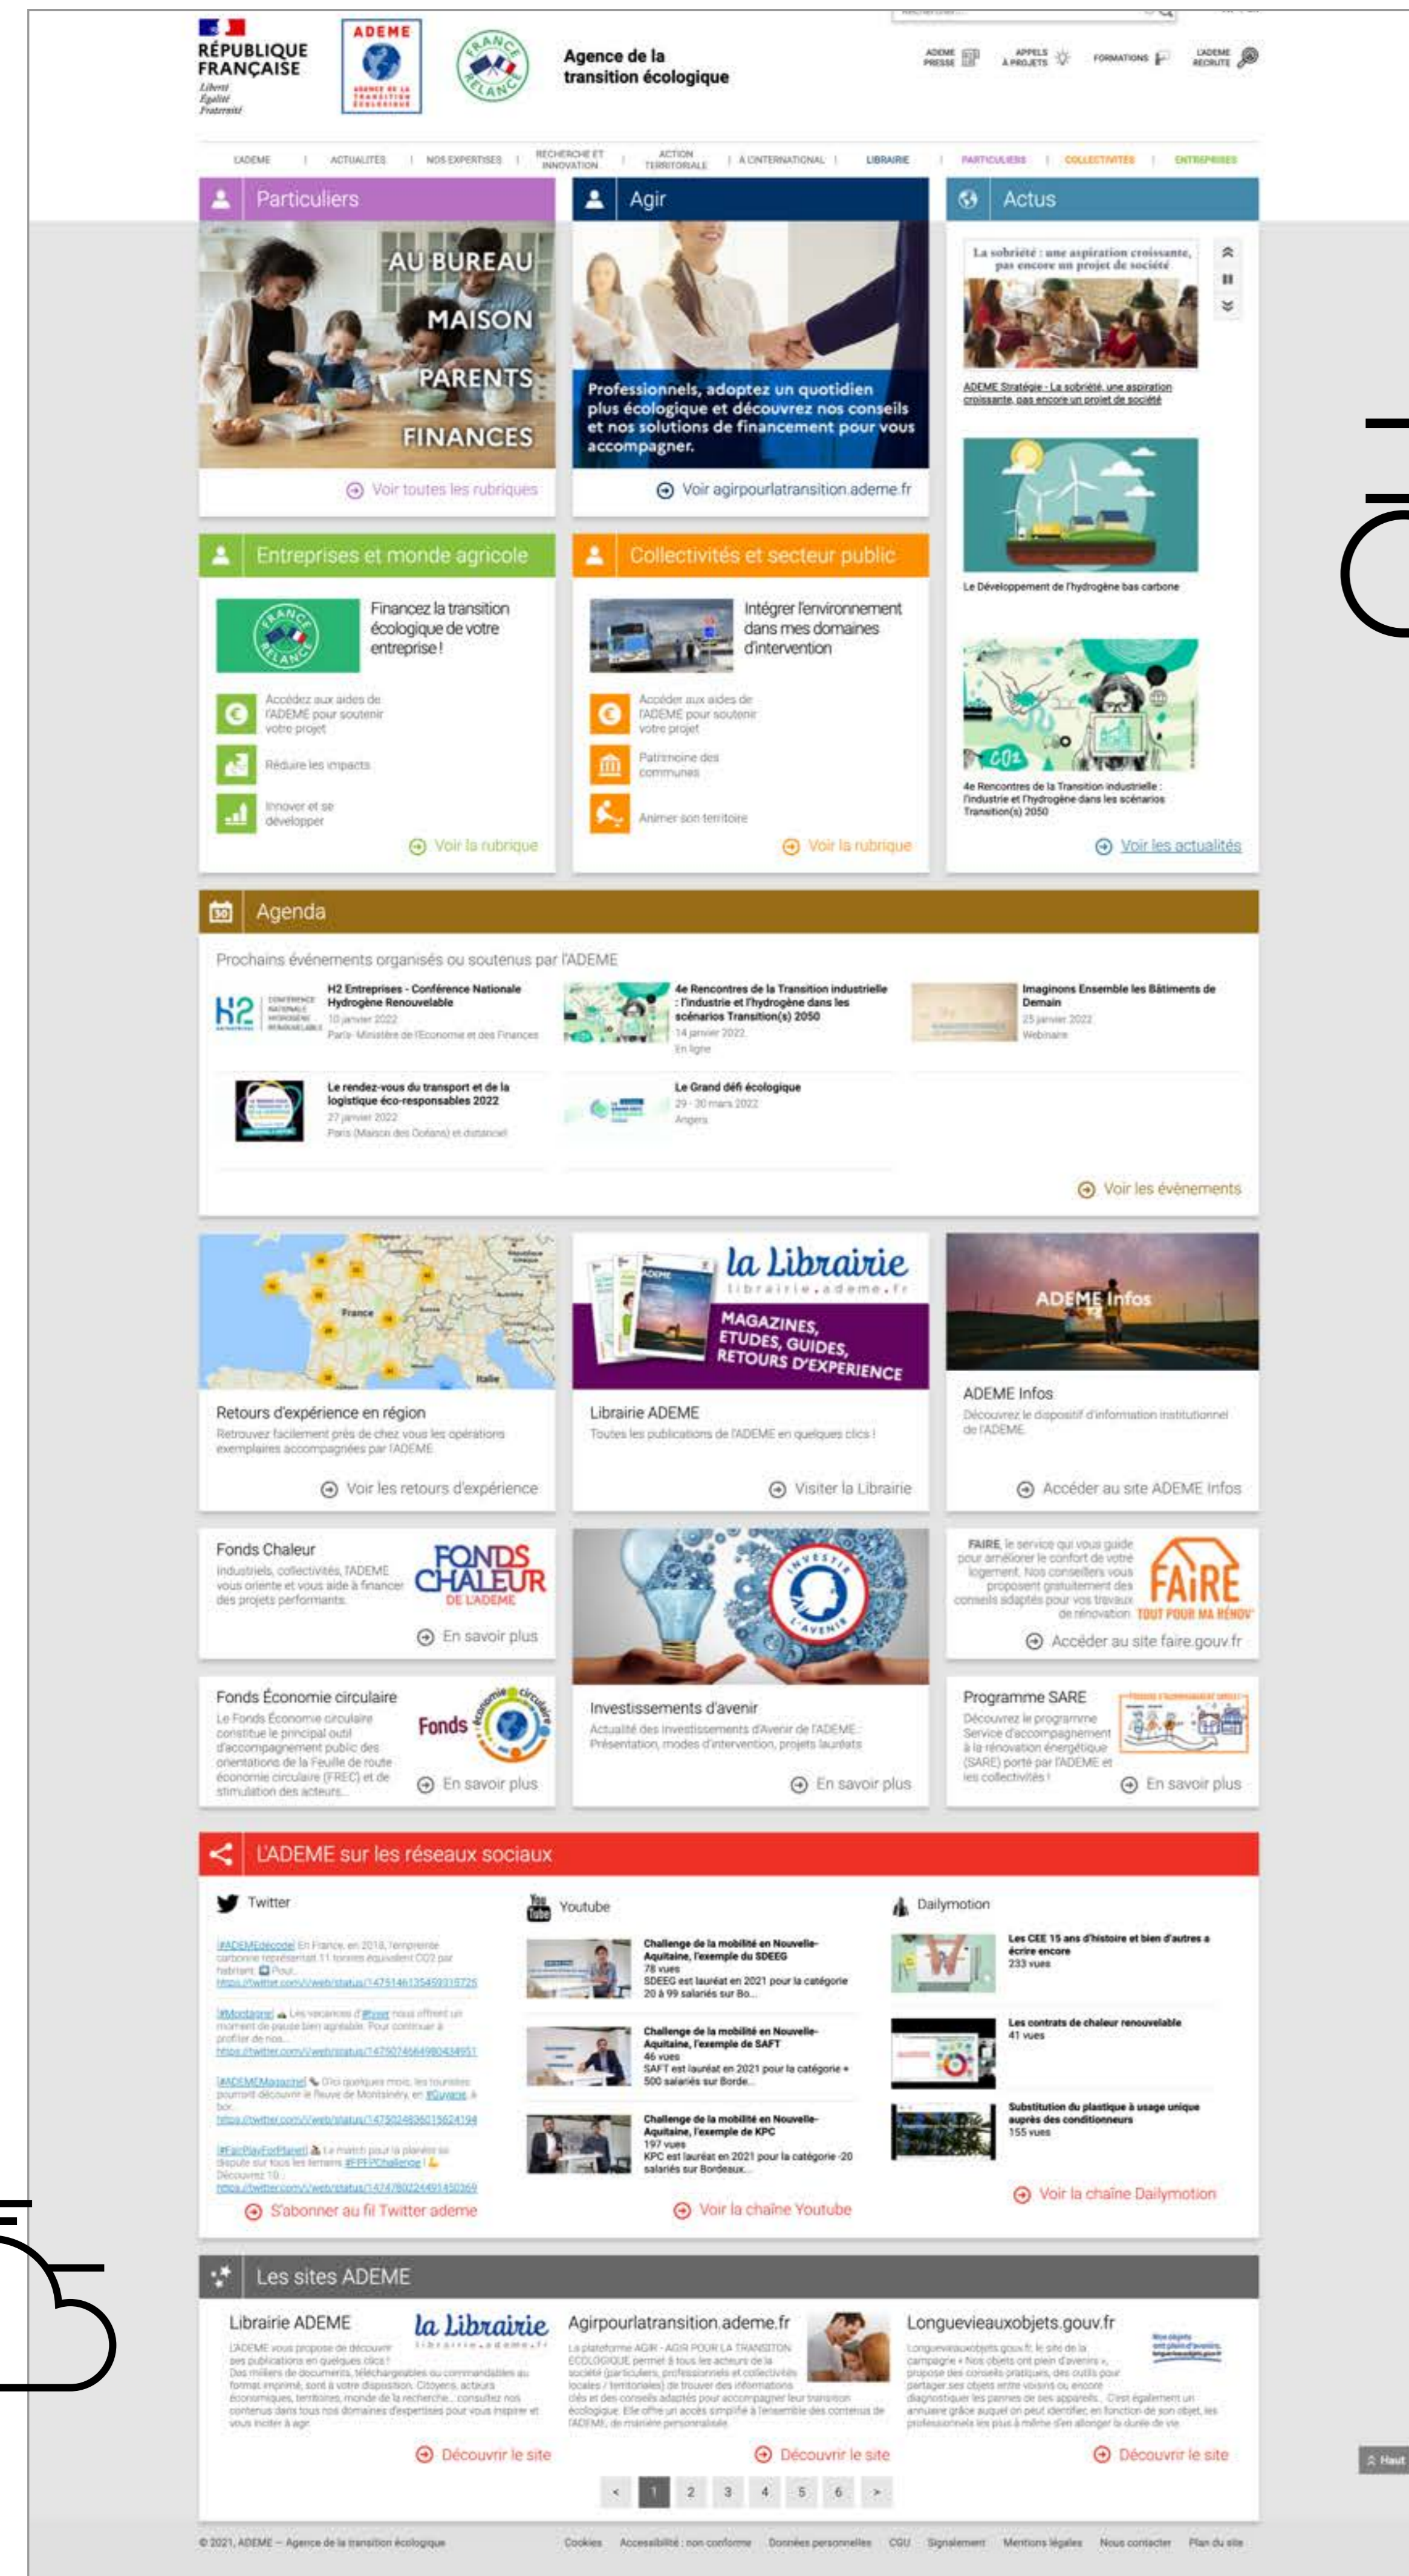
RÉPUBLIQUE FRANÇAISE
Liberté
Égalité
Fraternité

ADEME
AGENCE DE LA TRANSITION ÉCOLOGIQUE

FRANCE RELANCE

Agence de la transition écologique

ADEME PRESSE | APPELS À PROJETS | FORMATIONS | L'ADEME RECRUTE

L'ADEME | ACTUALITÉS | NOS EXPERTISES | RECHERCHE ET INNOVATION | ACTION TERRITORIALE | À L'INTERNATIONAL | LIBRAIRIE | PARTICULIERS | COLLECTIVITÉS | ENTREPRISES

Particuliers

AU BUREAU
MAISON
PARENTS
FINANCES

Voir toutes les rubriques

Agir

Professionnels, adoptez un quotidien plus écologique et découvrez nos conseils et nos solutions de financement pour vous accompagner.

Voir agirpourlatransition.ademe.fr

Actus

La sobriété : une aspiration croissante, pas encore un projet de société

ADEME Stratégie - La sobriété, une aspiration croissante, pas encore un projet de société

Le Développement de l'hydrogène bas carbone

4e Rencontres de la Transition industrielle : l'industrie et l'hydrogène dans les scénarios Transition(s) 2050

Voir les actualités

Entreprises et monde agricole

Financez la transition écologique de votre entreprise !

Accédez aux aides de l'ADEME pour soutenir votre projet

Réduire les impacts

Innover et se développer

Voir la rubrique

Collectivités et secteur public

Intégrer l'environnement dans mes domaines d'intervention

Accéder aux aides de l'ADEME pour soutenir votre projet

Patrimoine des communes

Animer son territoire

Voir la rubrique

Agenda

Prochains événements organisés ou soutenus par l'ADEME

H2 Entreprises - Conférence Nationale Hydrogène Renouvelable
10 janvier 2022
Paris - Ministère de l'Economie et des Finances

4e Rencontres de la Transition industrielle : l'industrie et l'hydrogène dans les scénarios Transition(s) 2050
14 janvier 2022
En ligne

Imaginons Ensemble les Bâtiments de Demain
25 janvier 2022
Webinaire

Le rendez-vous du transport et de la logistique éco-responsables 2022
27 janvier 2022
Paris (Maison des Océans) et distanciel

Le Grand défi écologique
29 - 30 mars 2022
Angers

Voir les événements

la Librairie
librairie.ademe.fr
MAGAZINES, ETUDES, GUIDES, RETOURS D'EXPERIENCE

ADEME Infos

Retours d'expérience en région
Retrouvez facilement près de chez vous les opérations exemplaires accompagnées par l'ADEME
Voir les retours d'expérience

Librairie ADEME
Toutes les publications de l'ADEME en quelques clics !
Visiter la Librairie

ADEME Infos
Découvrez le dispositif d'information institutionnel de l'ADEME
Accéder au site ADEME Infos

Fonds Chaleur
Industriels, collectivités, l'ADEME vous oriente et vous aide à financer des projets performants.
FONDS CHALEUR DE L'ADEME
En savoir plus

INVESTIR L'AVENIR

FAIRE, le service qui vous guide pour améliorer le confort de votre logement. Nos conseillers vous proposent gratuitement des conseils adaptés pour vos travaux de rénovation.
FAIRE TOUT POUR MA RÉNOV'
Accéder au site faire.gouv.fr

Fonds Économie circulaire
Le Fonds Économie circulaire constitue le principal outil d'accompagnement public des orientations de la Feuille de route économie circulaire (FREC) et de stimulation des acteurs...
Fonds économie circulaire
En savoir plus

Investissements d'avenir
Actualité des Investissements d'Avenir de l'ADEME : Présentation, modes d'intervention, projets lauréats
En savoir plus

Programme SARE
Découvrez le programme Service d'accompagnement à la rénovation énergétique (SARE) porté par l'ADEME et les collectivités !
En savoir plus

L'ADEME sur les réseaux sociaux

Twitter

[#ADEMEdécode] En France, en 2018, l'empreinte carbone représentait 11 tonnes équivalent CO2 par habitant. Pour...
https://twitter.com/i/web/status/1475146135459315725

[#Montagne] Les vacances d'#hiver nous offrent un moment de pause bien agréable. Pour continuer à profiter de nos...
https://twitter.com/i/web/status/1475074664980434951

[#ADEMEMagazine] D'ici quelques mois, les touristes pourront découvrir le fleuve de Montsinéry, en #Guyane, à bor...
https://twitter.com/i/web/status/1475024836015624194

[#FairPlayForPlanet] Le match pour la planète se dispute sur tous les terrains #FPFPChallenge ! Découvrez 10...
https://twitter.com/i/web/status/1474780224491450369

S'abonner au fil Twitter ademe

Youtube

Challenge de la mobilité en Nouvelle-Aquitaine, l'exemple du SDEEG
78 vues
SDEEG est lauréat en 2021 pour la catégorie 20 à 99 salariés sur Bo...

Challenge de la mobilité en Nouvelle-Aquitaine, l'exemple de SAFT
46 vues
SAFT est lauréat en 2021 pour la catégorie + 500 salariés sur Borde...

Challenge de la mobilité en Nouvelle-Aquitaine, l'exemple de KPC
197 vues
KPC est lauréat en 2021 pour la catégorie -20 salariés sur Bordeaux...

Voir la chaîne Youtube

Dailymotion

Les CEE 15 ans d'histoire et bien d'autres à écrire encore
233 vues

Les contrats de chaleur renouvelable
41 vues

Substitution du plastique à usage unique auprès des conditionneurs
155 vues

Voir la chaîne Dailymotion

Les sites ADEME

Librairie ADEME
la Librairie
librairie.ademe.fr
L'ADEME vous propose de découvrir ses publications en quelques clics ! Des milliers de documents, téléchargeables ou commandables au format imprimé, sont à votre disposition. Citoyens, acteurs économiques, territoires, monde de la recherche... consultez nos contenus dans tous nos domaines d'expertises pour vous inspirer et vous inciter à agir.
Découvrir le site

Agirpourlatransition.ademe.fr
La plateforme AGIR - AGIR POUR LA TRANSITION ÉCOLOGIQUE permet à tous les acteurs de la société (particuliers, professionnels et collectivités locales / territoriales) de trouver des informations clés et des conseils adaptés pour accompagner leur transition écologique. Elle offre un accès simplifié à l'ensemble des contenus de l'ADEME, de manière personnalisée.
Découvrir le site

Longuevieauxobjets.gouv.fr
Nos objets ont plein d'avenirs. longuevieauxobjets.gouv.fr
Longuevieauxobjets.gouv.fr, le site de la campagne « Nos objets ont plein d'avenirs », propose des conseils pratiques, des outils pour partager ses objets entre voisins ou encore diagnostiquer les pannes de ses appareils... C'est également un annuaire grâce auquel on peut identifier, en fonction de son objet, les professionnels les plus à même d'en allonger la durée de vie.
Découvrir le site

< 1 2 3 4 5 6 >

Haut

© 2021, ADEME – Agence de la transition écologique

Cookies | Accessibilité : non conforme | Données personnelles | CGU | Signalement | Mentions légales | Nous contacter | Plan du site